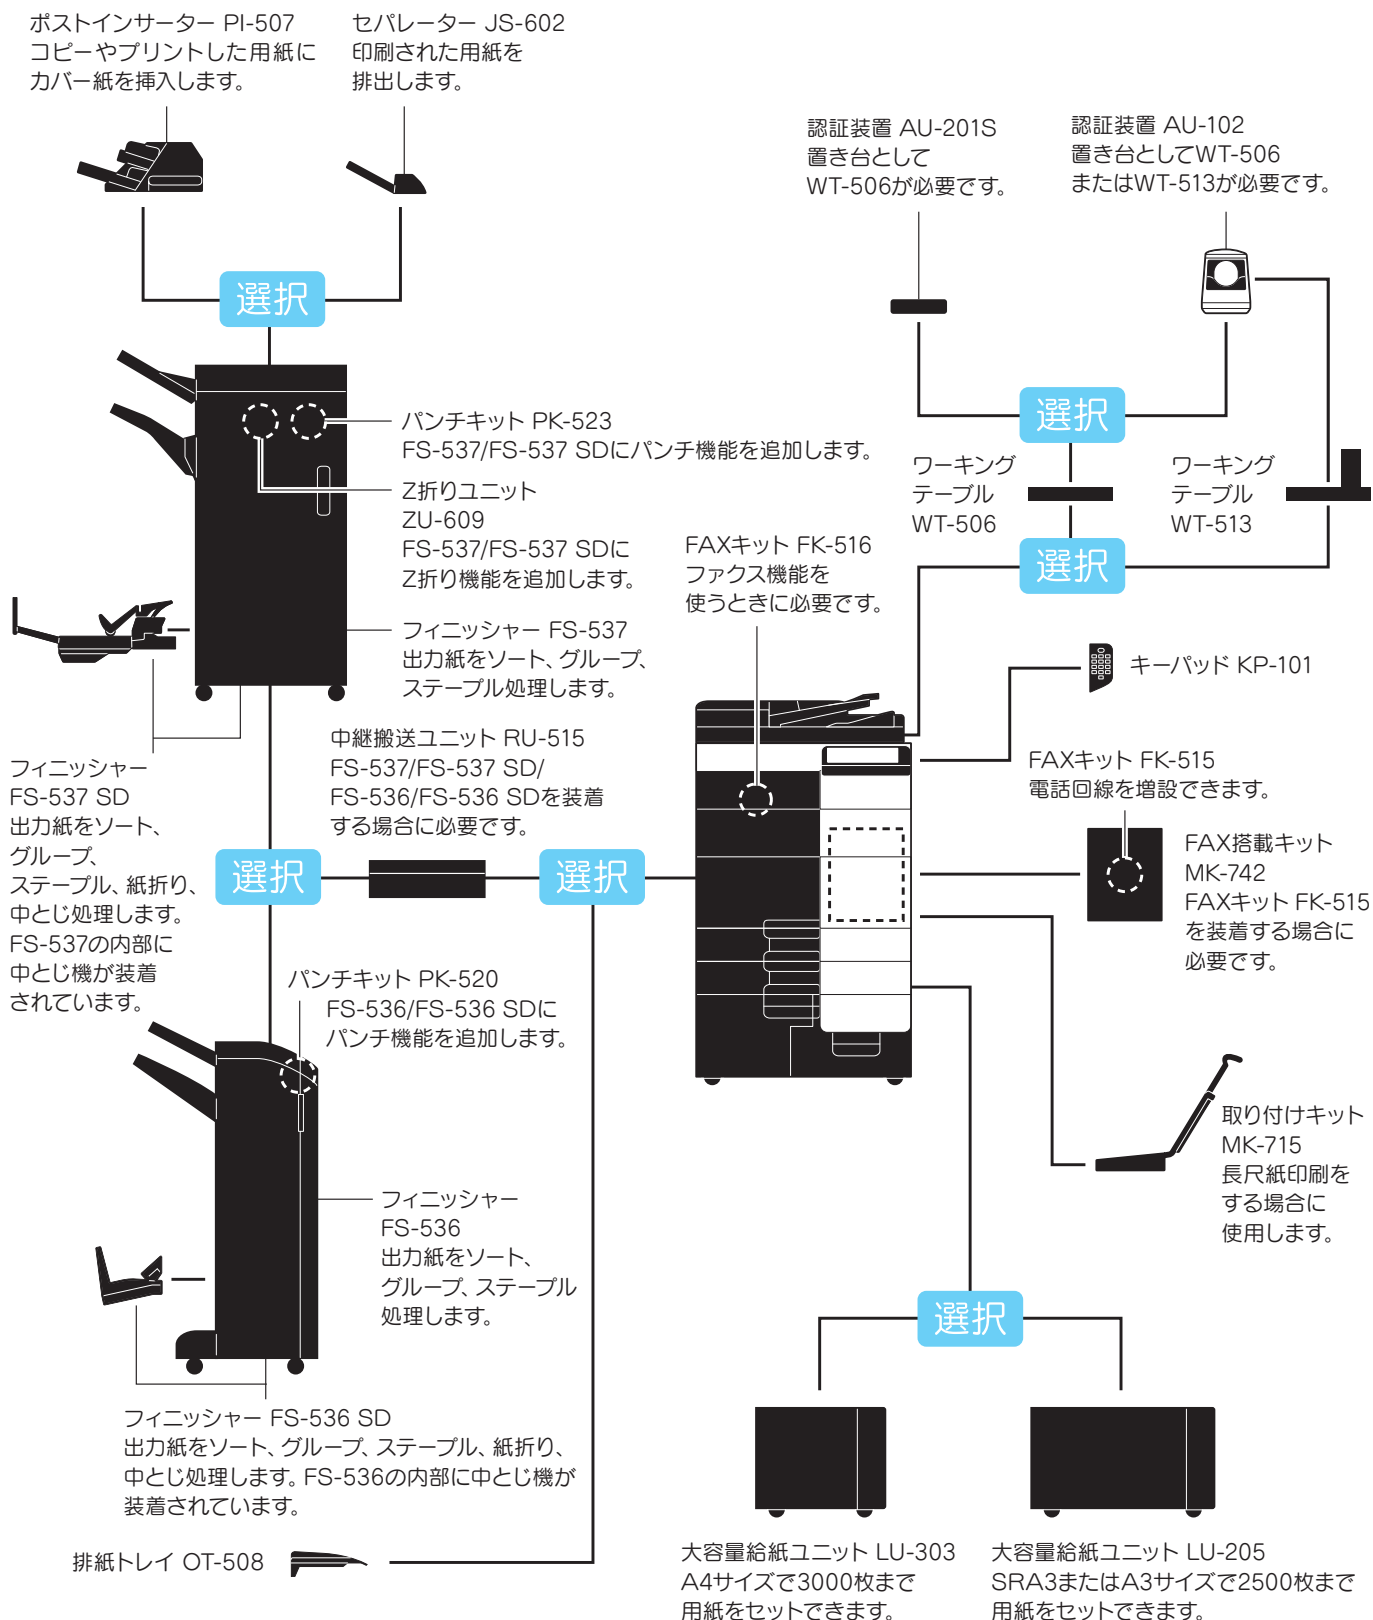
ポストインサーター PI-507
コピーやプリントした用紙にカバー紙を挿入します。

セパレーター JS-602
印刷された用紙を排出します。

認証装置 AU-201S
置き台として
WT-506が必要です。

認証装置 AU-102
置き台としてWT-506
またはWT-513が必要です。

選択

選択

パンチキット PK-523
FS-537/FS-537 SDにパンチ機能を追加します。

ワーキング
テーブル
WT-506

ワーキング
テーブル
WT-513

Z折りユニット
ZU-609
FS-537/FS-537 SDに
Z折り機能を追加します。

選択

FAXキット FK-516
ファクス機能を
使うときに必要です。

フィニッシャー FS-537
出力紙をソート、グループ、
ステープル処理します。

キーパッド KP-101

中継搬送ユニット RU-515
FS-537/FS-537 SD/
FS-536/FS-536 SDを装着
する場合に必要です。

FAXキット FK-515
電話回線を増設できます。

フィニッシャー
FS-537 SD
出力紙をソート、
グループ、
ステープル、紙折り、
中とじ処理します。
FS-537の内部に
中とじ機が装着
されています。

選択

選択

FAX搭載キット
MK-742
FAXキット FK-515
を装着する場合に
必要です。

パンチキット PK-520
FS-536/FS-536 SDに
パンチ機能を追加します。

取り付けキット
MK-715
長尺紙印刷を
する場合に
使用します。

フィニッシャー
FS-536
出力紙をソート、
グループ、ステープル
処理します。

選択

フィニッシャー FS-536 SD
出力紙をソート、グループ、ステープル、紙折り、
中とじ処理します。FS-536の内部に中とじ機が
装着されています。

排紙トレイ OT-508

大容量給紙ユニット LU-303
A4サイズで3000枚まで
用紙をセットできます。

大容量給紙ユニット LU-205
SRA3またはA3サイズで2500枚まで
用紙をセットできます。